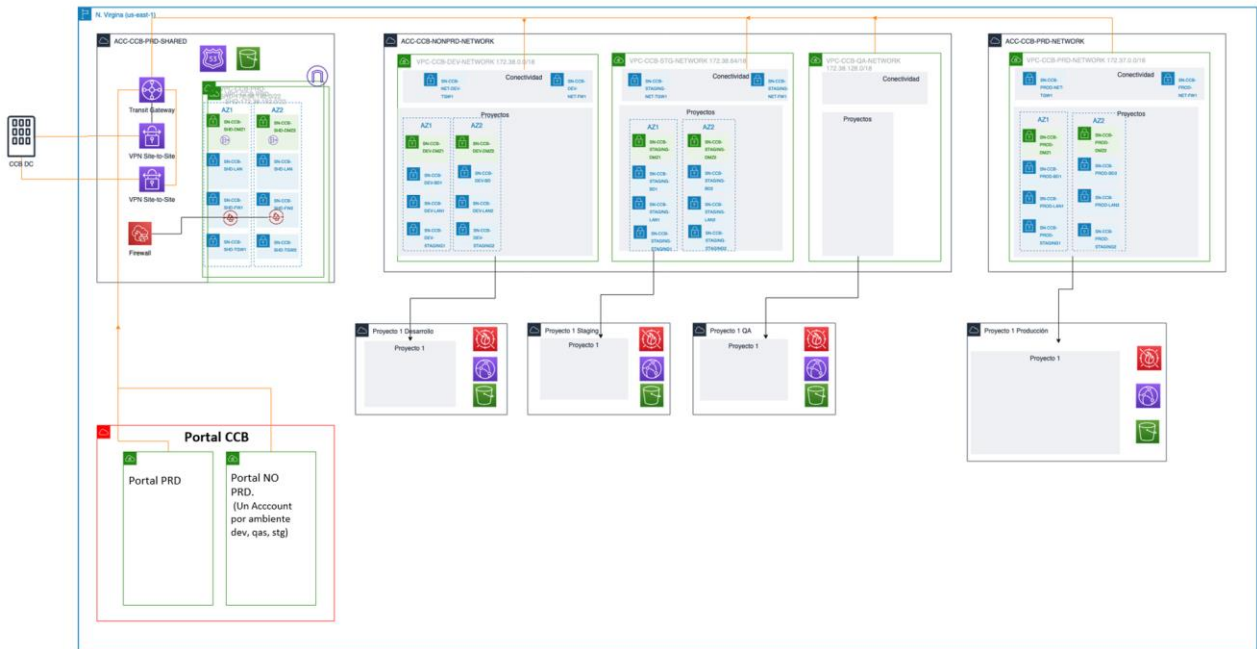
N. Virginia (us-east-1)

ACC-CCB-PRD-SHARED

Transit Gateway

VPN Site-to-Site

VPN Site-to-Site

Firewall

CCB DC

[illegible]

AZ1

AZ2

SN-CCB-SHD-DMZ1

SN-CCB-SHD-DMZ2

SN-CCB-SHD-LAN

SN-CCB-SHD-LAN

SN-CCB-SHD-FW1

SN-CCB-SHD-FW2

SN-CCB-SHD-TGW1

SN-CCB-SHD-TGW2

ACC-CCB-NONPRD-NETWORK

VPC-CCB-DEV-NETWORK 172.36.0.0/18

Conectividad

SN-CCB-NET-DEV-TGW1

SN-CCB-DEV-NET-FW1

Proyectos

AZ1

AZ2

SN-CCB-DEV-DMZ1

SN-CCB-DEV-DMZ2

SN-CCB-DEV-BD1

SN-CCB-DEV-BD2

SN-CCB-DEV-LAN1

SN-CCB-DEV-LAN2

SN-CCB-DEV-STAGING1

SN-CCB-DEV-STAGING2

VPC-CCB-STG-NETWORK 172.36.64.0/18

Conectividad

SN-CCB-STAGING-NET-TGW1

SN-CCB-STAGING-NET-FW1

Proyectos

AZ1

AZ2

SN-CCB-STAGING-DMZ1

SN-CCB-STAGING-DMZ2

SN-CCB-STAGING-BD1

SN-CCB-STAGING-BD2

SN-CCB-STAGING-LAN1

SN-CCB-STAGING-LAN2

SN-CCB-STAGING-STAGING1

SN-CCB-STAGING-STAGING2

VPC-CCB-QA-NETWORK 172.36.128.0/18

Conectividad

Proyectos

ACC-CCB-PRD-NETWORK

VPC-CCB-PRD-NETWORK 172.37.0.0/16

Conectividad

SN-CCB-PROD-NET-TGW1

SN-CCB-PROD-NET-FW1

Proyectos

AZ1

AZ2

SN-CCB-PROD-DMZ1

SN-CCB-PROD-DMZ2

SN-CCB-PROD-BD1

SN-CCB-PROD-BD2

SN-CCB-PROD-LAN1

SN-CCB-PROD-LAN2

SN-CCB-PROD-STAGING1

SN-CCB-PROD-STAGING2

Proyecto 1 Desarrollo

Proyecto 1

Proyecto 1 Staging

Proyecto 1

Proyecto 1 QA

Proyecto 1

Proyecto 1 Producción

Proyecto 1

Portal CCB

Portal PRD

Portal NO PRD.
(Un Acccount por ambiente dev, qas, stg)